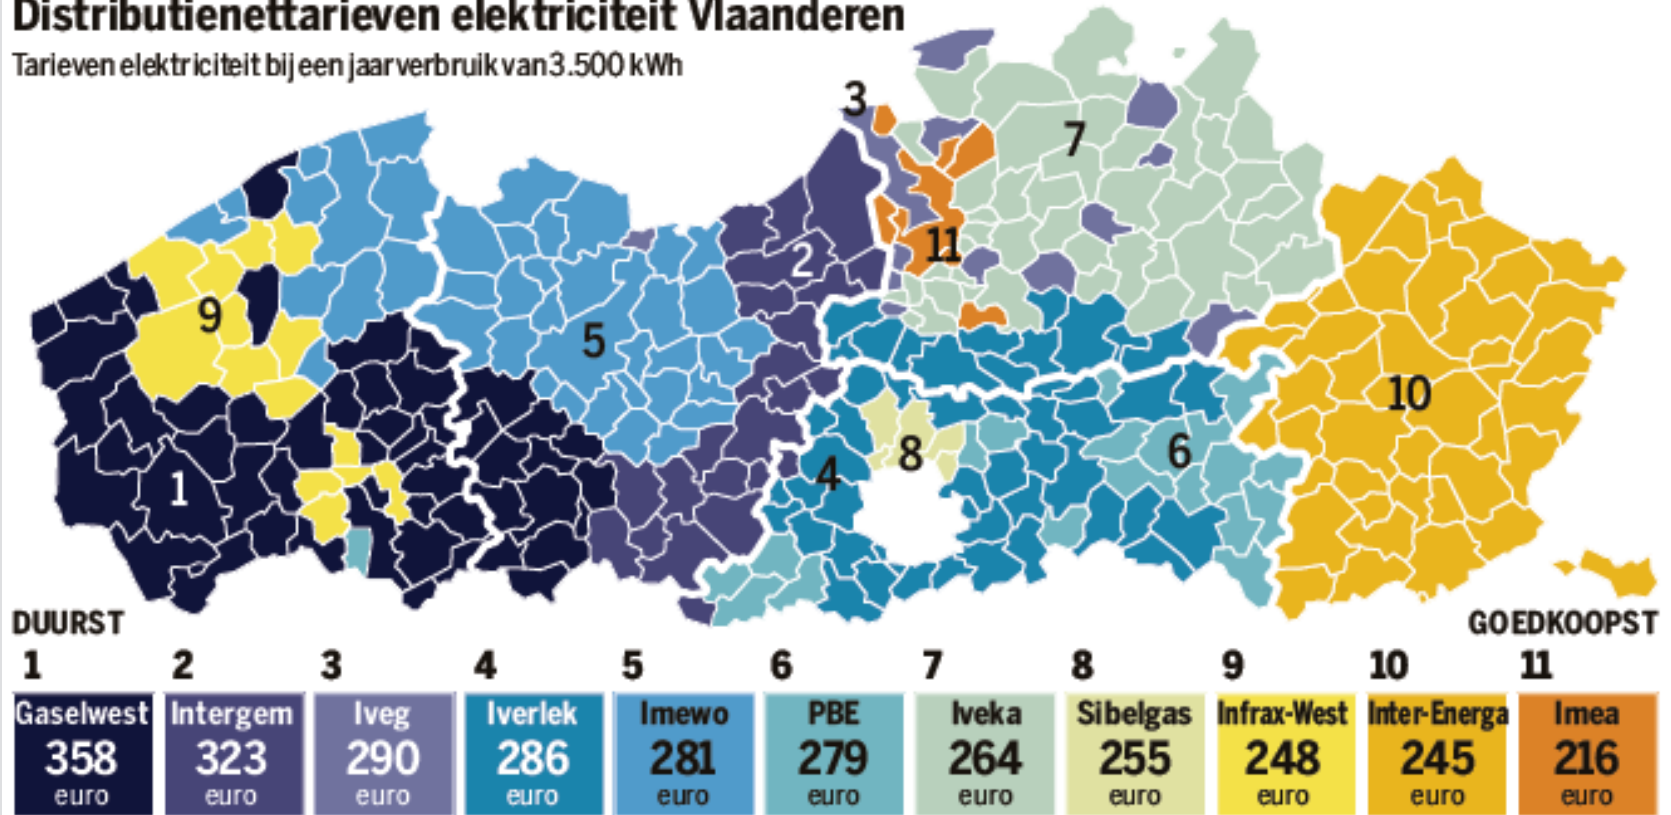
Distributienettarieven elektriciteit Vlaanderen

Tarieven elektriciteit bij een jaarverbruik van 3.500 kWh

3
7
2
11
9
5
10
8
6
4
1

DUURST

GOEDKOOPST

| 1 | 2 | 3 | 4 | 5 | 6 | 7 | 8 | 9 | 10 | 11 |
|---|---|---|---|---|---|---|---|---|---|---|
| Gaselwest 358 euro | Intergem 323 euro | Iveg 290 euro | Iverlek 286 euro | Imewo 281 euro | PBE 279 euro | Iveka 264 euro | Sibelgas 255 euro | Infrax-West 248 euro | Inter-Energa 245 euro | Imea 216 euro |